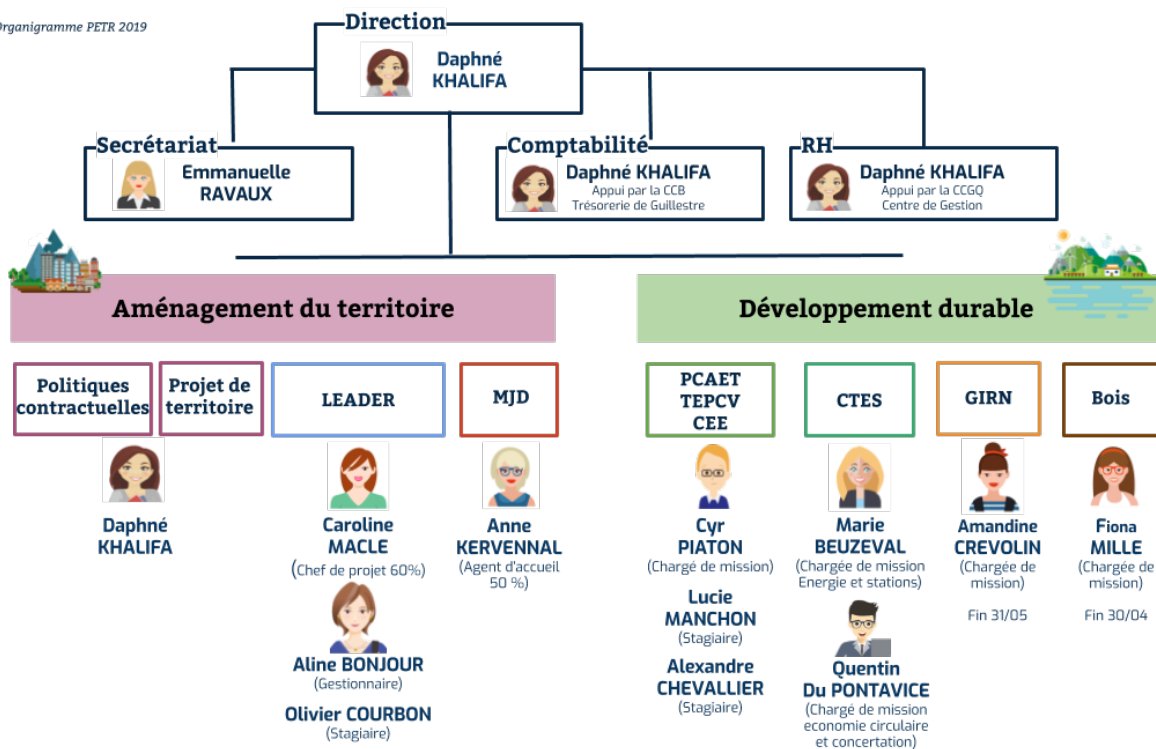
Organigramme PETR 2019

Direction
Daphné KHALIFA

Secrétariat
Emmanuelle RAVAUX

Comptabilité
Daphné KHALIFA
Appui par la CCB
Trésorerie de Guillestre

RH
Daphné KHALIFA
Appui par la CCGQ
Centre de Gestion

Aménagement du territoire

Développement durable

Politiques contractuelles

Projet de territoire

LEADER

MJD

PCAET
TEPCV
CEE

CTES

GIRN

Bois

Daphné KHALIFA

Caroline MACLE
(Chef de projet 60%)

Aline BONJOUR
(Gestionnaire)

Olivier COURBON
(Stagiaire)

Anne KERVENNAL
(Agent d'accueil 50 %)

Cyr PIATON
(Chargé de mission)

Lucie MANCHON
(Stagiaire)

Alexandre CHEVALLIER
(Stagiaire)

Marie BEUZEVAL
(Chargée de mission Energie et stations)

Quentin Du PONTAVICE
(Chargé de mission economie circulaire et concertation)

Amandine CREVOLIN
(Chargée de mission)
Fin 31/05

Fiona MILLE
(Chargée de mission)
Fin 30/04